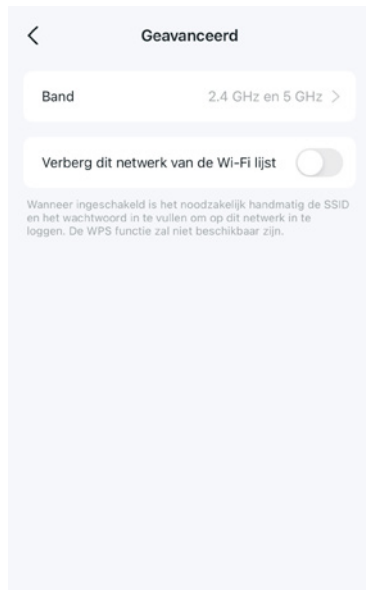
Geavanceerd

Band
2.4 GHz en 5 GHz

Verberg dit netwerk van de Wi-Fi lijst

Wanneer ingeschakeld is het noodzakelijk handmatig de SSID en het wachtwoord in te vullen om op dit netwerk in te loggen. De WPS functie zal niet beschikbaar zijn.